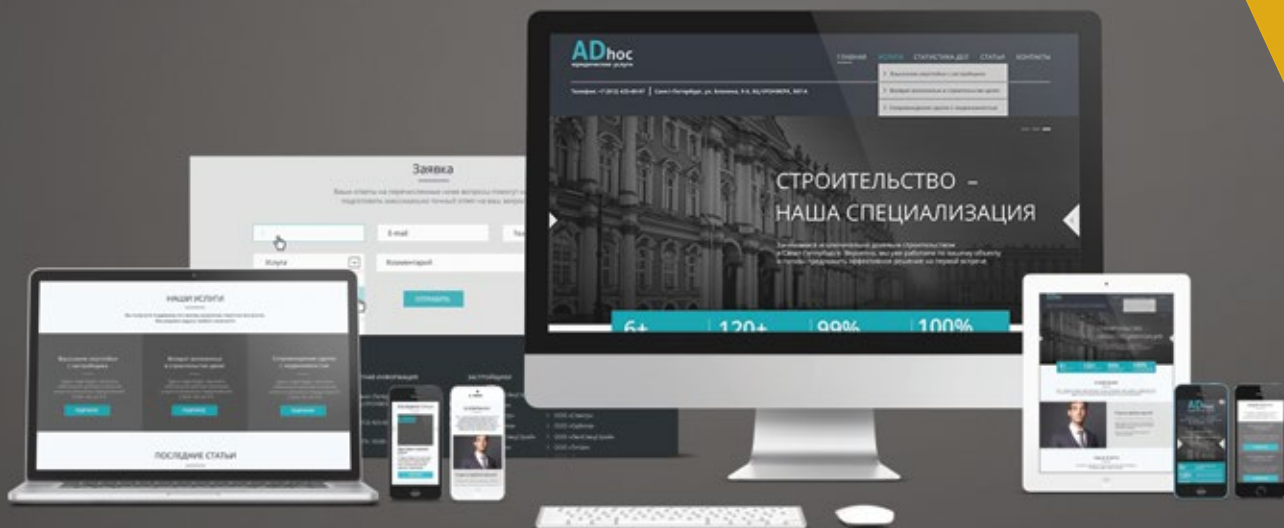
ADhoc
юридические услуги

ГЛАВНАЯ УСЛУГИ СТАТИСТИКА ДЕЛ СТАТЬИ КОНТАКТЫ

Телефон: +7 (812) 425-40-47 | Санкт-Петербург, ул. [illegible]

СТРОИТЕЛЬСТВО – НАША СПЕЦИАЛИЗАЦИЯ

6+ 120+ 99% 100%

Заявка

E-mail
Услуга
Комментарий
ОТПРАВИТЬ

НАШИ УСЛУГИ

ПОСЛЕДНИЕ СТАТЬИ

ADhoc